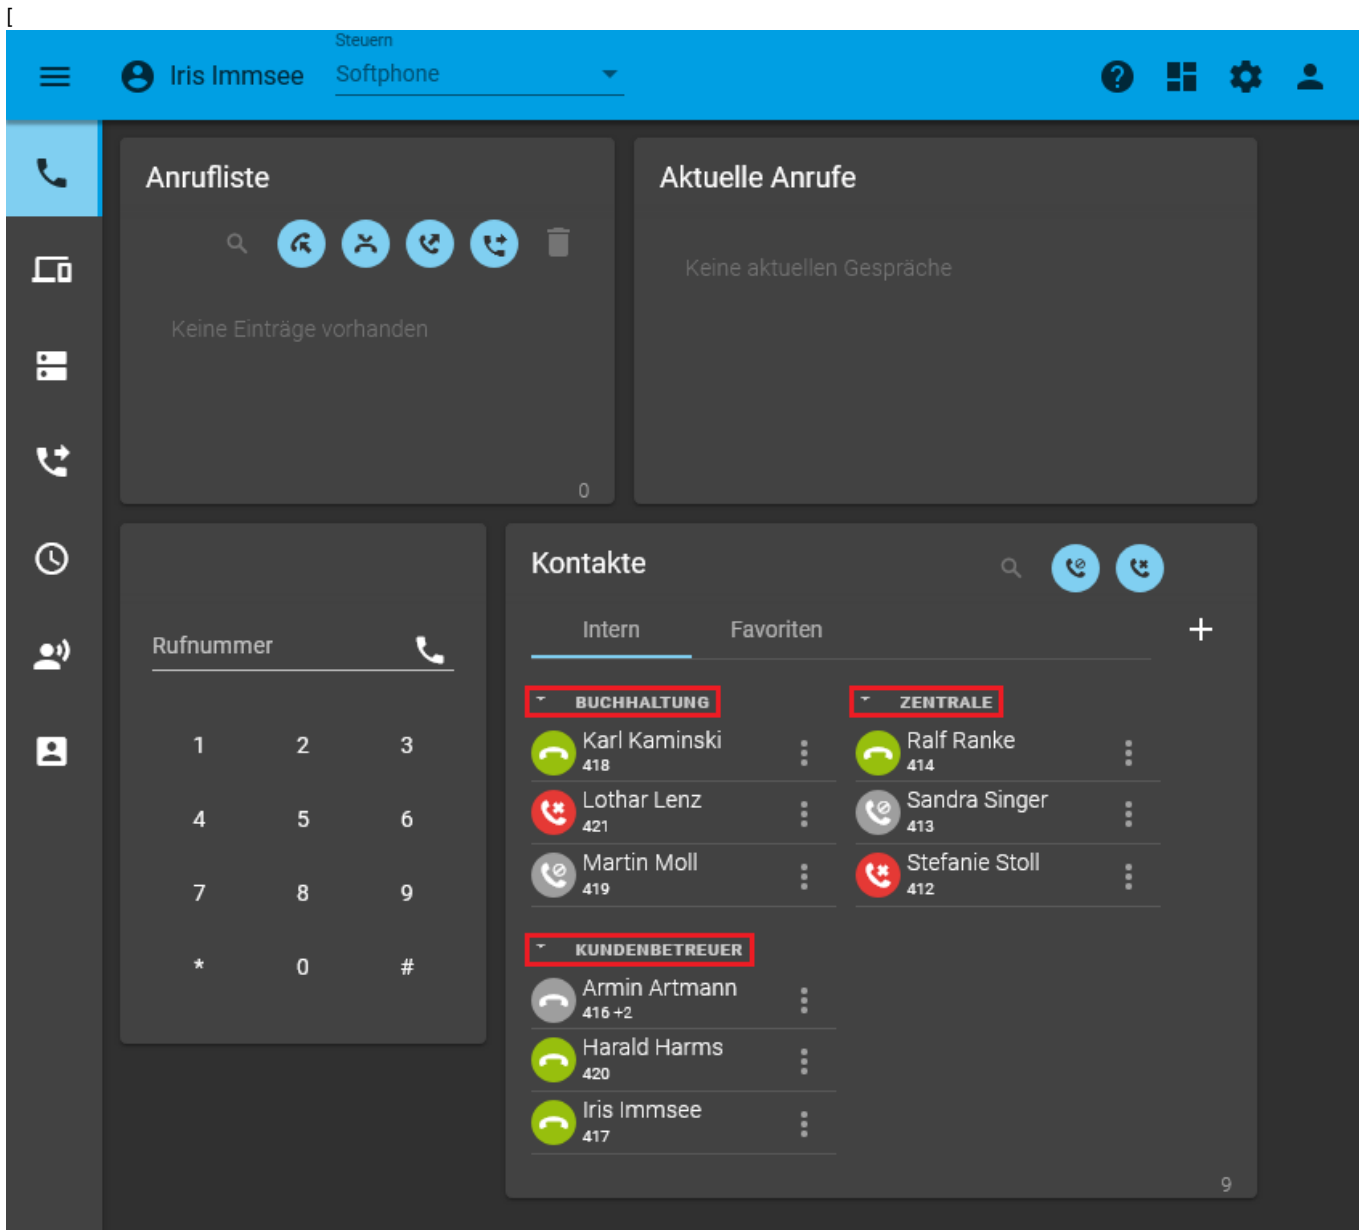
[

Iris Immsee

Steuern
Softphone

Anrufliste

Keine Einträge vorhanden

0

Aktuelle Anrufe

Keine aktuellen Gespräche

Rufnummer

| 1 | 2 | 3 |
|---|---|---|
| 4 | 5 | 6 |
| 7 | 8 | 9 |
| * | 0 | # |

Kontakte

Intern
Favoriten
+

BUCHHALTUNG
Karl Kaminski
418
Lothar Lenz
421
Martin Moll
419

KUNDENBETREUER
Armin Artmann
416 +2
Harald Harms
420
Iris Immsee
417

ZENTRALE
Ralf Ranke
414
Sandra Singer
413
Stefanie Stoll
412

9